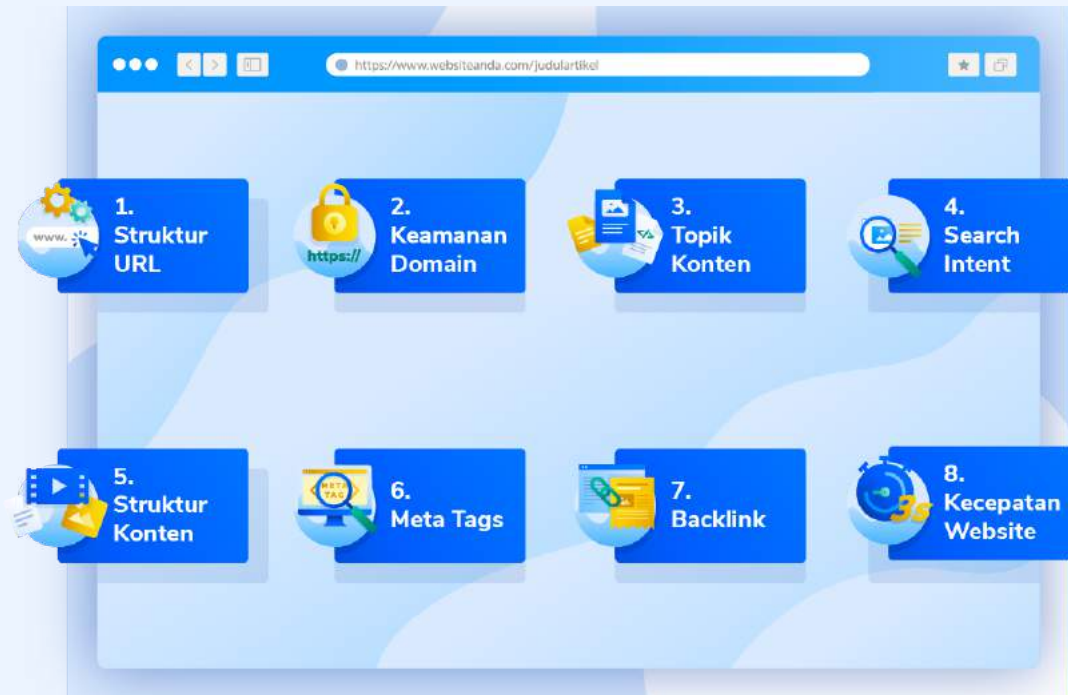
https://www.websiteanda.com/judulartikel

www.

1. Struktur URL

https://

2. Keamanan Domain

3. Topik Konten

4. Search Intent

5. Struktur Konten

META TAG

6. Meta Tags

7. Backlink

3s

8. Kecepatan Website